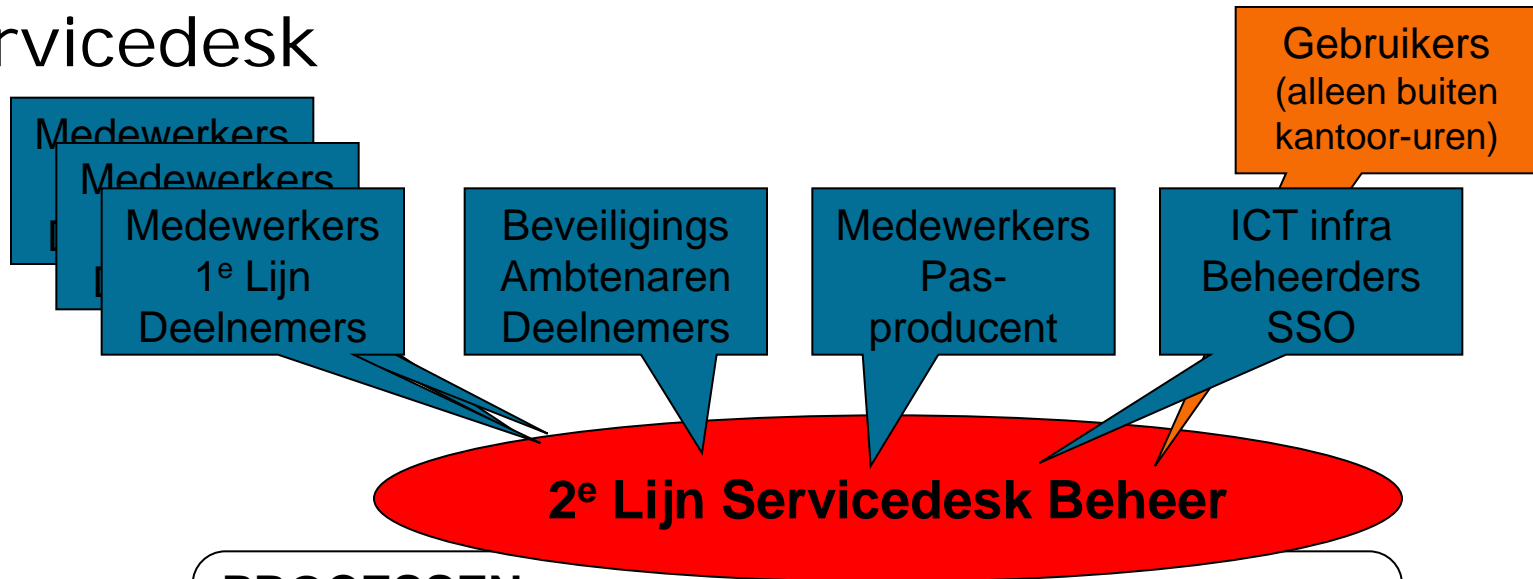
rvicedesk

Gebruikers (alleen buiten kantoor-uren)

Medewerkers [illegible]

Medewerkers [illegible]

Medewerkers $1^e$ Lijn Deelnemers

Beveiligings Ambtenaren Deelnemers

Medewerkers Pas-producent

ICT infra Beheerders SSO

$2^e$ Lijn Servicedesk Beheer

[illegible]